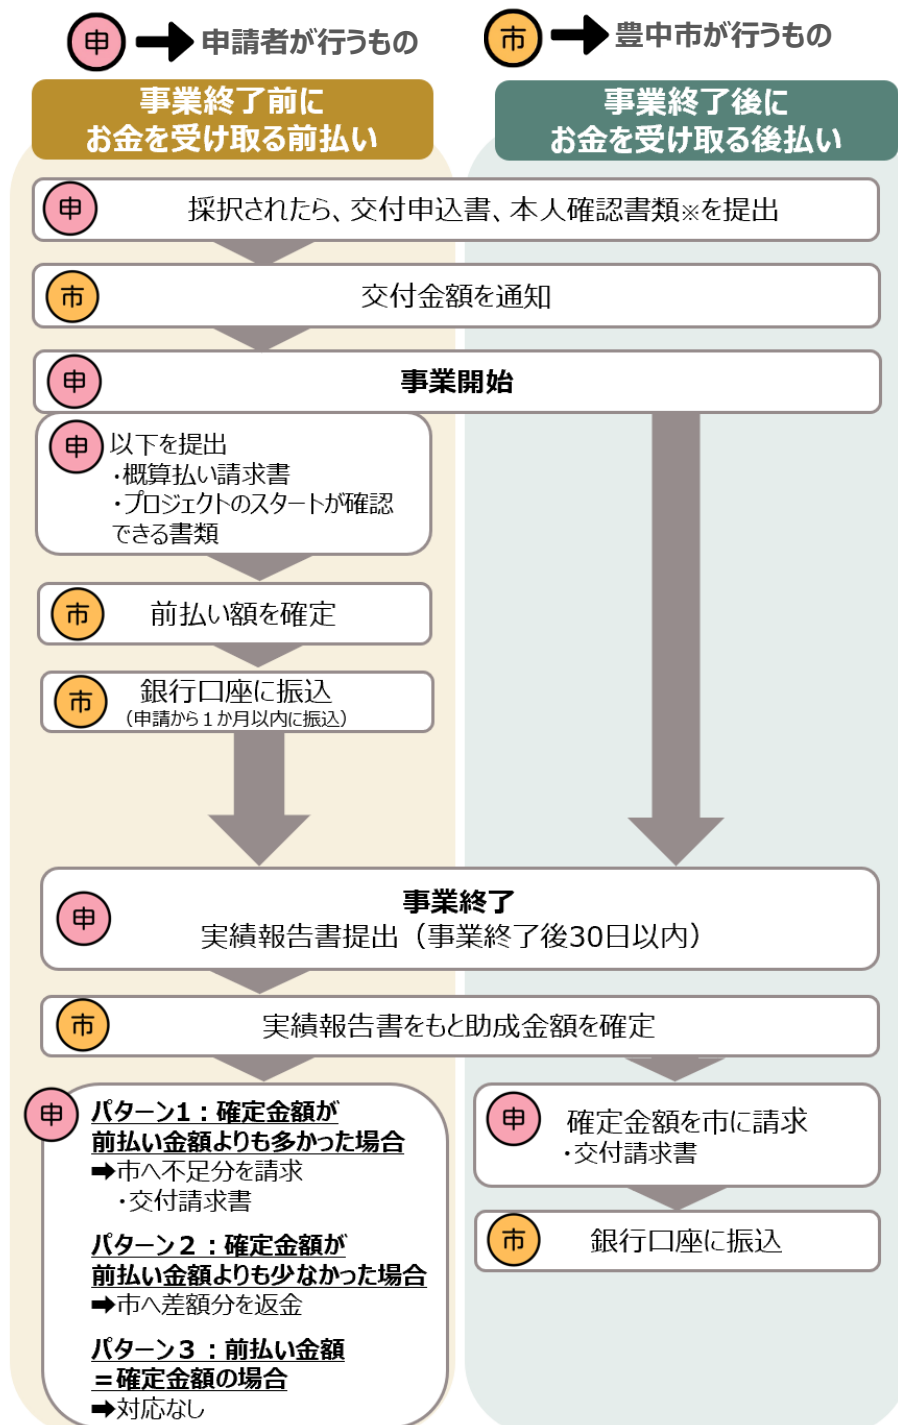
申 申請者が行うもの

市 豊中市が行うもの

事業終了前に
お金を受け取る前払い

事業終了後に
お金を受け取る後払い

申 採択されたら、交付申込書、本人確認書類※を提出

市 交付金額を通知

申 事業開始

申 以下を提出
・概算払い請求書
・プロジェクトのスタートが確認できる書類

市 前払い額を確定

市 銀行口座に振込
（申請から１か月以内に振込）

申 事業終了
実績報告書提出（事業終了後30日以内）

市 実績報告書をもと助成金額を確定

申 パターン1：確定金額が前払い金額よりも多かった場合
➡市へ不足分を請求
・交付請求書

パターン２：確定金額が前払い金額よりも少なかった場合
➡市へ差額分を返金

パターン３：前払い金額＝確定金額の場合
➡対応なし

申 確定金額を市に請求
・交付請求書

市 銀行口座に振込